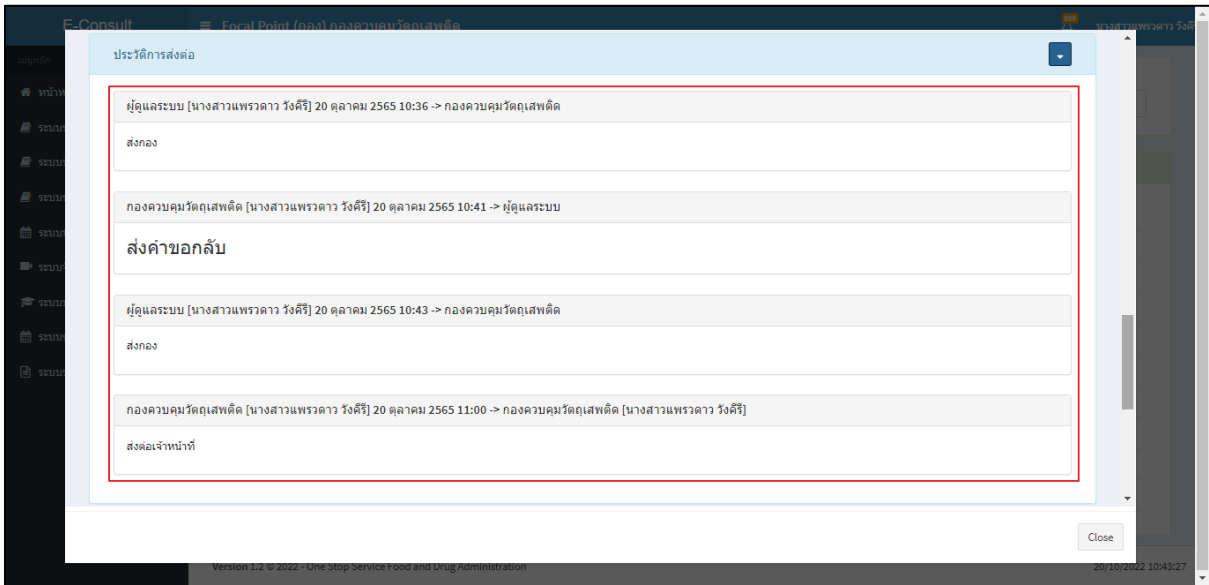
E-Consult

Focal Point (กอง) กองควบคุมวัตถุเสพติด

นางสาวแพรวดาว วังคี

ประวัติการส่งต่อ

ผู้ดูแลระบบ [นางสาวแพรวดาว วังคีรี] 20 ตุลาคม 2565 10:36 -> กองควบคุมวัตถุเสพติด

ส่งกอง

กองควบคุมวัตถุเสพติด [นางสาวแพรวดาว วังคีรี] 20 ตุลาคม 2565 10:41 -> ผู้ดูแลระบบ

ส่งคำขอกลับ

ผู้ดูแลระบบ [นางสาวแพรวดาว วังคีรี] 20 ตุลาคม 2565 10:43 -> กองควบคุมวัตถุเสพติด

ส่งกอง

กองควบคุมวัตถุเสพติด [นางสาวแพรวดาว วังคีรี] 20 ตุลาคม 2565 11:00 -> กองควบคุมวัตถุเสพติด [นางสาวแพรวดาว วังคีรี]

ส่งต่อเจ้าหน้าที่

Close

Version 1.2 © 2022 - One Stop Service Food and Drug Administration

20/10/2022 10:43:27